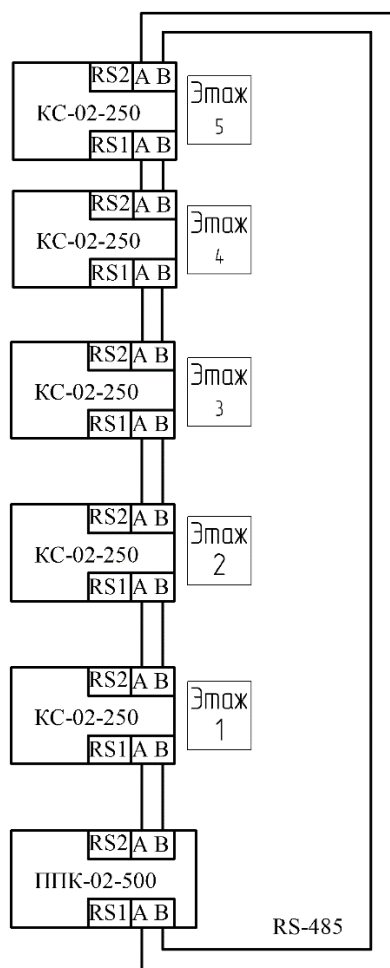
RS2 A B
КС-02-250
RS1 A B
Этаж 5

RS2 A B
КС-02-250
RS1 A B
Этаж 4

RS2 A B
КС-02-250
RS1 A B
Этаж 3

RS2 A B
КС-02-250
RS1 A B
Этаж 2

RS2 A B
КС-02-250
RS1 A B
Этаж 1

RS2 A B
ППК-02-500
RS1 A B

RS-485